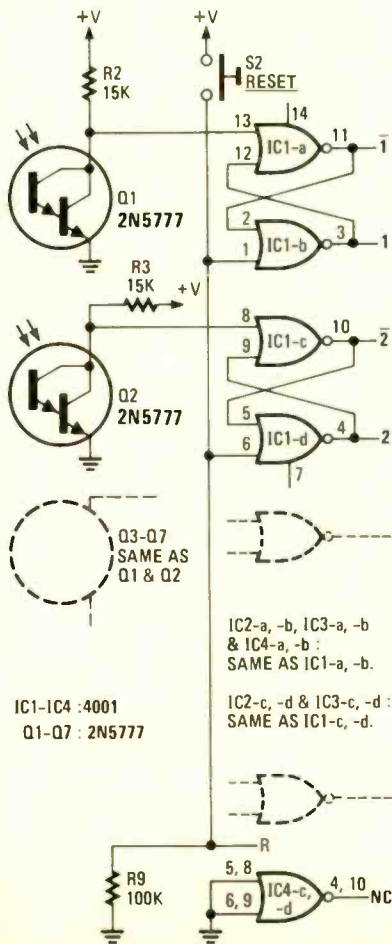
+V

R2
15K

+V

S2
RESET

14

13

IC1-a

11

$\bar{1}$

12

Q1
2N5777

2

IC1-b

3

1

1

R3
15K

+V

8

IC1-c

10

$\bar{2}$

9

Q2
2N5777

5

IC1-d

4

2

6

7

Q3-Q7
SAME AS
Q1 & Q2

IC2-a, -b, IC3-a, -b & IC4-a, -b : SAME AS IC1-a, -b.

IC1-IC4 :4001
Q1-Q7 : 2N5777

IC2-c, -d & IC3-c, -d : SAME AS IC1-c, -d.

R

R9
100K

5, 8

6, 9

IC4-c, -d

4, 10

NC